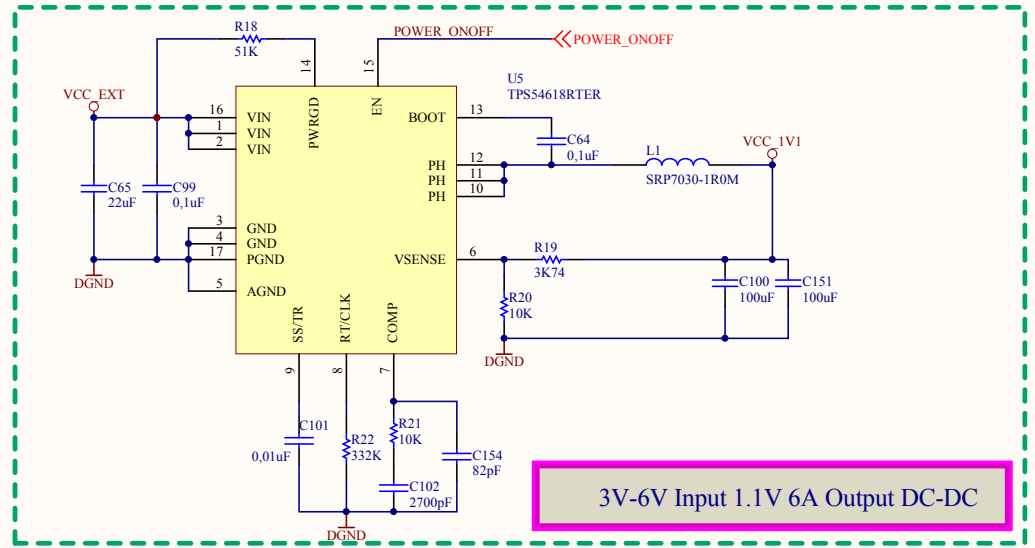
R18
51K
14
15
POWER_ONOFF
POWER_ONOFF
U5
TPS54618RTER
VCC_EXT
16
VIN
1
VIN
2
VIN
PWRGD
EN
BOOT
13
C64
0,1uF
VCC_1V1
PH
12
L1
SRP7030-1R0M
PH
11
PH
10
C65
22uF
C99
0,1uF
3
GND
4
GND
17
PGND
VSENSE
6
R19
3K74
C100
100uF
C151
100uF
5
AGND
R20
10K
DGND
DGND
SS/TR
RT/CLK
COMP
9
8
7
C101
0,01uF
R22
332K
R21
10K
C154
82pF
C102
2700pF
DGND
3V-6V Input 1.1V 6A Output DC-DC